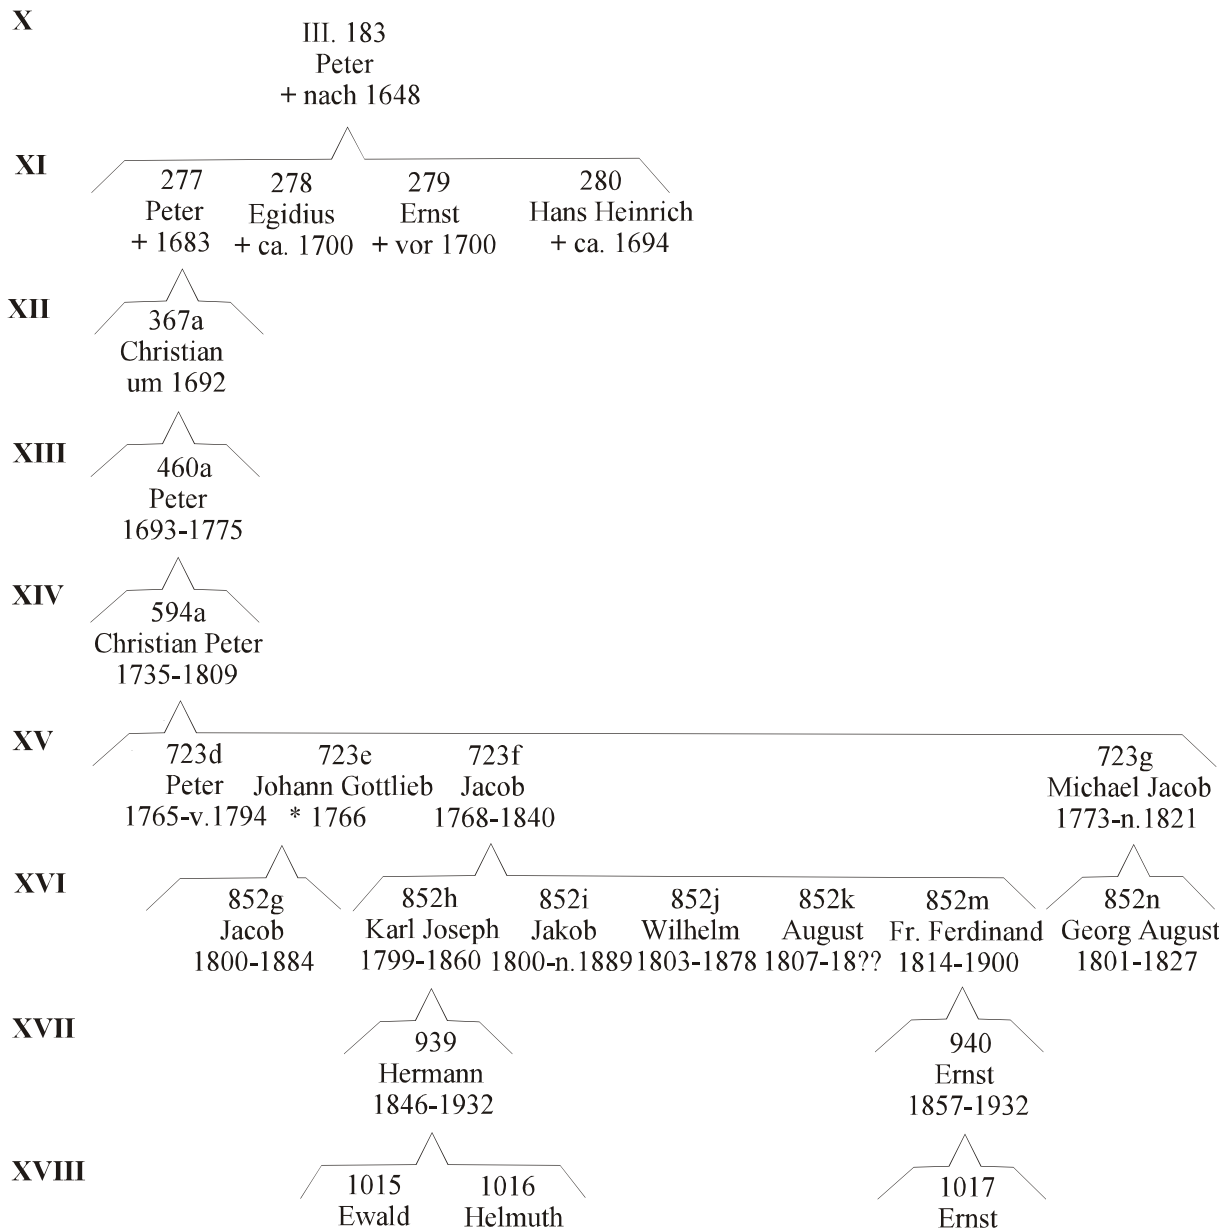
X

III. 183
Peter
+ nach 1648

XI

277
Peter
+ 1683

278
Egidius
+ ca. 1700

279
Ernst
+ vor 1700

280
Hans Heinrich
+ ca. 1694

XII

367a
Christian
um 1692

XIII

460a
Peter
1693-1775

XIV

594a
Christian Peter
1735-1809

XV

723d
Peter
1765-v.1794

723e
Johann Gottlieb
* 1766

723f
Jacob
1768-1840

723g
Michael Jacob
1773-n.1821

XVI

852g
Jacob
1800-1884

852h
Karl Joseph
1799-1860

852i
Jakob
1800-n.1889

852j
Wilhelm
1803-1878

852k
August
1807-18??

852m
Fr. Ferdinand
1814-1900

852n
Georg August
1801-1827

XVII

939
Hermann
1846-1932

940
Ernst
1857-1932

XVIII

1015
Ewald

1016
Helmuth

1017
Ernst